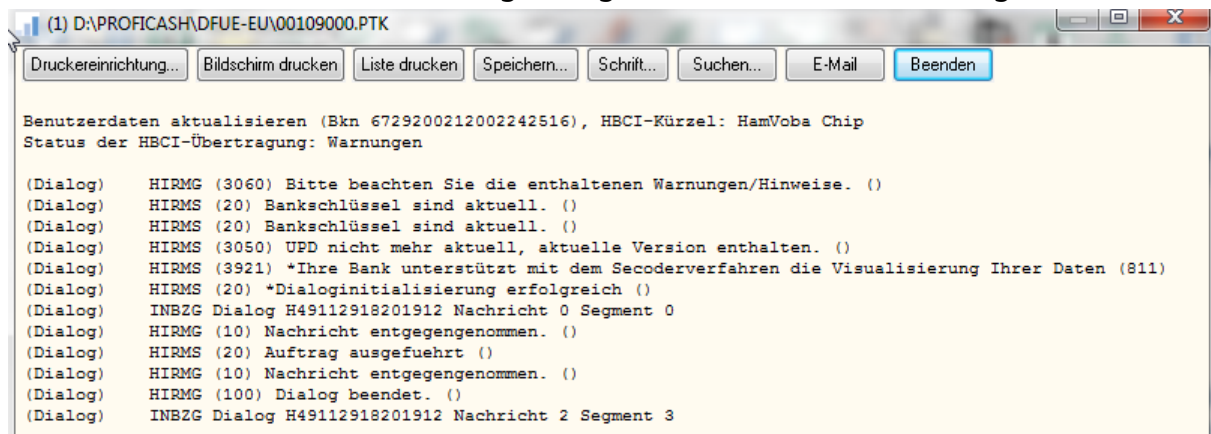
(1) D:\PROFICASH\DFUE-EU\00109000.PTK

Druckereinrichtung... | Bildschirm drucken | Liste drucken | Speichern... | Schrift... | Suchen... | E-Mail | Beenden

Benutzerdaten aktualisieren (Bkn 6729200212002242516), HBCI-Kürzel: HamVoba Chip
Status der HBCI-Übertragung: Warnungen

(Dialog) HIRMG (3060) Bitte beachten Sie die enthaltenen Warnungen/Hinweise. ()
(Dialog) HIRMS (20) Bankschlüssel sind aktuell. ()
(Dialog) HIRMS (20) Bankschlüssel sind aktuell. ()
(Dialog) HIRMS (3050) UPD nicht mehr aktuell, aktuelle Version enthalten. ()
(Dialog) HIRMS (3921) *Ihre Bank unterstützt mit dem Secoderverfahren die Visualisierung Ihrer Daten (811)
(Dialog) HIRMS (20) *Dialoginitialisierung erfolgreich ()
(Dialog) INBZG Dialog H49112918201912 Nachricht 0 Segment 0
(Dialog) HIRMG (10) Nachricht entgegengenommen. ()
(Dialog) HIRMS (20) Auftrag ausgefuehrt ()
(Dialog) HIRMG (10) Nachricht entgegengenommen. ()
(Dialog) HIRMG (100) Dialog beendet. ()
(Dialog) INBZG Dialog H49112918201912 Nachricht 2 Segment 3